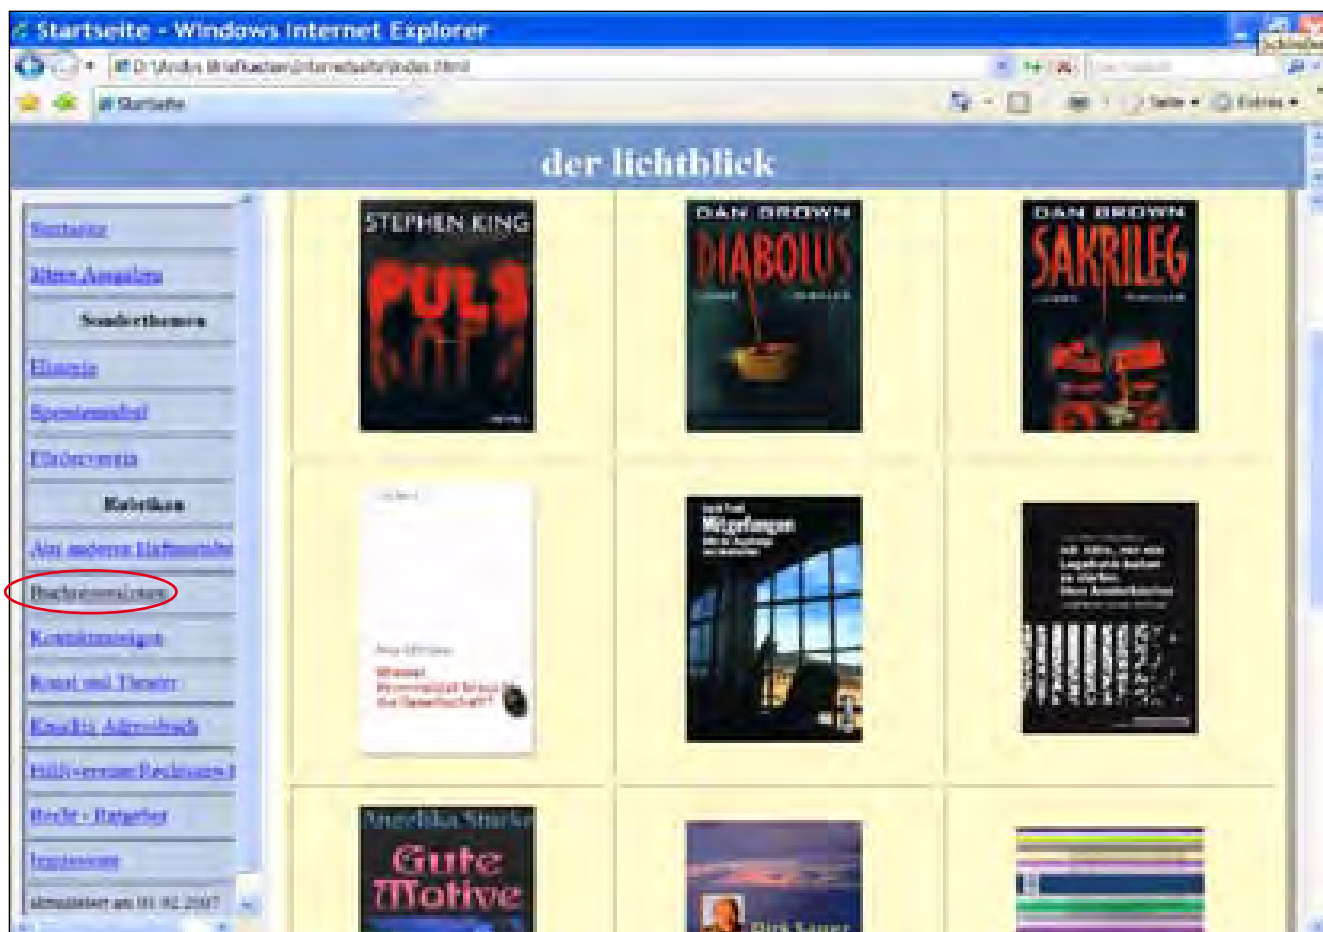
Startseite - Windows Internet Explorer

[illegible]

Startseite

Seite ▾ Extras ▾

der lichtblick

Startseite

Ältere Ausgaben

Sonderthemen

Eliassin

Sportsonderheft

Ehrungsseite

Rubriken

Aus unserem Haftanstalt

Buchrezensionen

Kontaktanzeigen

Kunst und Theater

Knacki's Adressbuch

Hilfe-vereine/Beratungen

Recht - Ratgeber

Impressum

aktualisiert am 01.02.2007

STEPHEN KING

PULS

DAN BROWN

DIABOLUS

DAN BROWN

SAKRILEG

Warum Strafvollzug braucht die Gesellschaft?

Wir gefangen

Angelika Starke

Gute Motive

Dirk Sauer